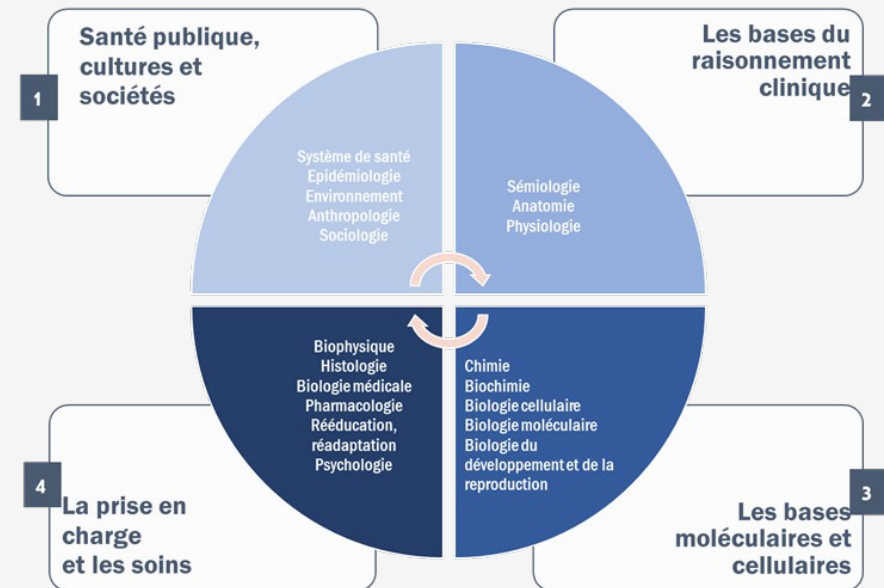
1

Santé publique, cultures et sociétés

Système de santé
Epidémiologie
Environnement
Anthropologie
Sociologie

Les bases du raisonnement clinique

2

Sémiologie
Anatomie
Physiologie

Biophysique
Histologie
Biologie médicale
Pharmacologie
Rééducation, réadaptation
Psychologie

Chimie
Biochimie
Biologie cellulaire
Biologie moléculaire
Biologie du développement et de la reproduction

4

La prise en charge et les soins

3

Les bases moléculaires et cellulaires